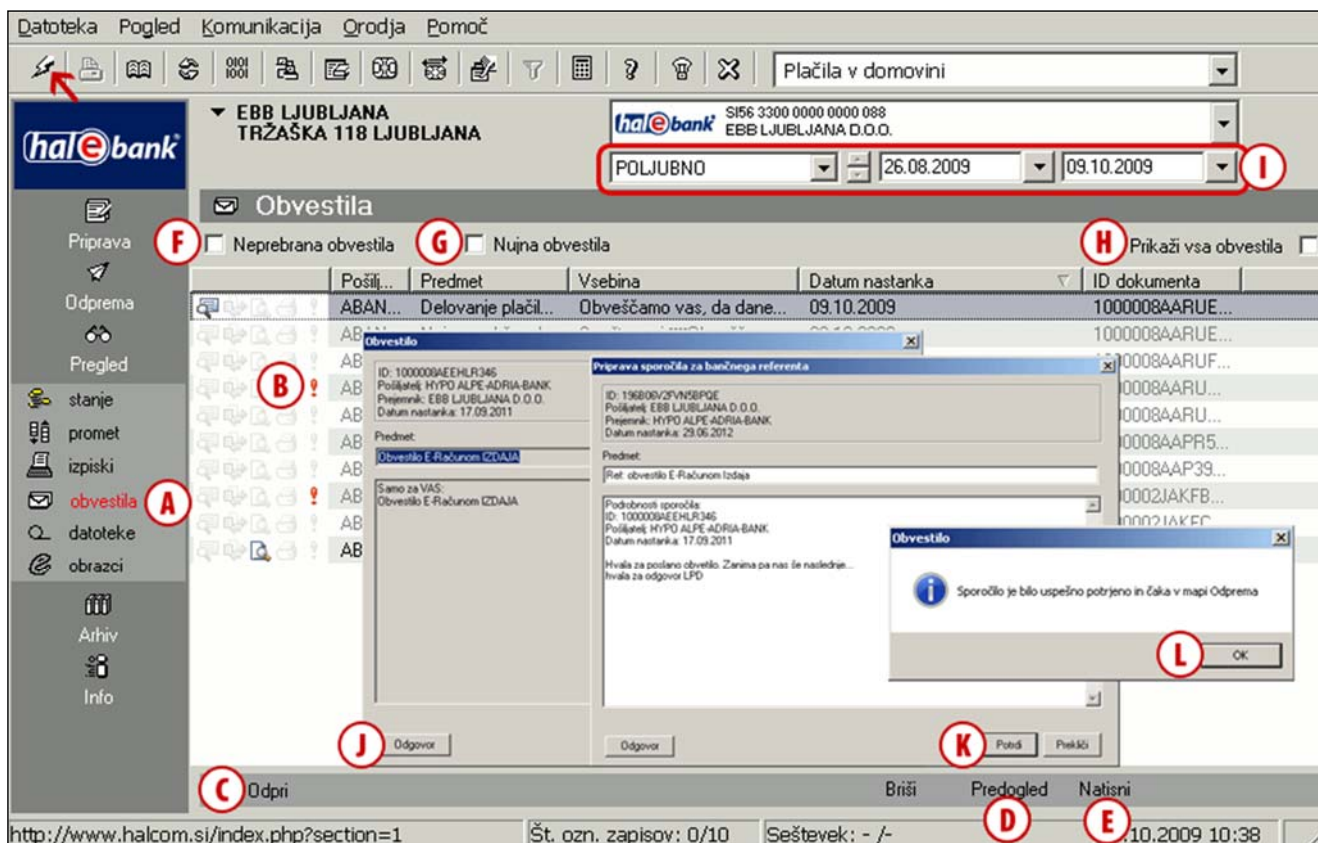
Datoteka Pogled Komunikacija Orodja Pomoč

Plačila v domovini

hal e bank

EBB LJUBLJANA
TRŽAŠKA 118 LJUBLJANA

hal e bank SI56 3300 0000 0000 088
EBB LJUBLJANA D.O.O.

POLJUBNO 26.08.2009 09.10.2009

I

Obvestila

Priprava
Odprema
Pregled
stanje
promet
izpiski
obvestila
datoteke
obrazci
Arhiv
Info

A

F Neprebrana obvestila G Nujna obvestila H Prikaži vsa obvestila

| Pošilj... | Predmet | Vsebina | Datum nastanka | ID dokumenta |
|---|---|---|---|---|
| ABAN... | Delovanje plačil... | Obveščamo vas, da dane... | 09.10.2009 | 1000008AARUE... |
| AB | | | | 1000008AARUE... |
| AB | | | | 1000008AARUF... |
| AB | | | | 1000008AARU... |
| AB | | | | 1000008AARU... |
| AB | | | | 1000008AAPR5... |
| AB | | | | 1000008AAP39... |
| AB | | | | 10002JAKFB... |
| AB | | | | 10002JAKFC... |
| AB | | | | |

B

Obvestilo
ID: 1000008AEEHLR346
Pošiljatelj: HYPO ALPE-ADRIA-BANK
Prejemnik: EBB LJUBLJANA D.O.O.
Datum nastanka: 17.09.2011
Predmet:
Obvestilo E-Računom IZDAJA
Samo za VAS:
Obvestilo E-Računom IZDAJA
J Odgovor

Priprava sporočila za bančnega referenta
ID: 196B06V2FVN5BPQE
Pošiljatelj: EBB LJUBLJANA D.O.O.
Prejemnik: HYPO ALPE-ADRIA-BANK
Datum nastanka: 29.06.2012
Predmet:
Re: obvestilo E-Računom Izdaja
Podrobnosti sporočila:
ID: 1000008AEEHLR346
Pošiljatelj: HYPO ALPE-ADRIA-BANK
Datum nastanka: 17.09.2011
Hvala za poslano obvestilo. Zanima pa nas še naslednje...
hvala za odgovor LPD
Odgovor
K Potrdi Prekliči

Obvestilo
Sporočilo je bilo uspešno potrjeno in čaka v mapi Odprema
L OK

C Odpri Briši Predogled Natisni
D E

http://www.halcom.si/index.php?section=1 Št. ozn. zapisov: 0/10 Seštevek: - /- .10.2009 10:38